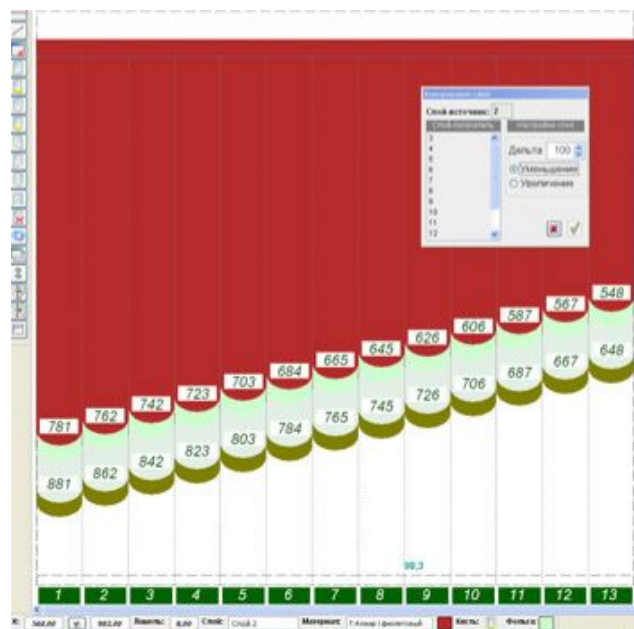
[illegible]

Слой-источник: 2

Слой-получатель

Настройки слоя

3
4
5
6
7
8
9
10
11
12

Дельта 100

Уменьшение

Увеличение

781 762 742 723 703 684 665 645 626 606 587 567 548

881 862 842 823 803 784 765 745 726 706 687 667 648

98,3

1 2 3 4 5 6 7 8 9 10 11 12 13

X: 560,00 Y: 983,00 Нажатие: 0,00 Слой: Слой 2 Материал: 1 Атлас (фиолетовый) Кисть: Фольга: